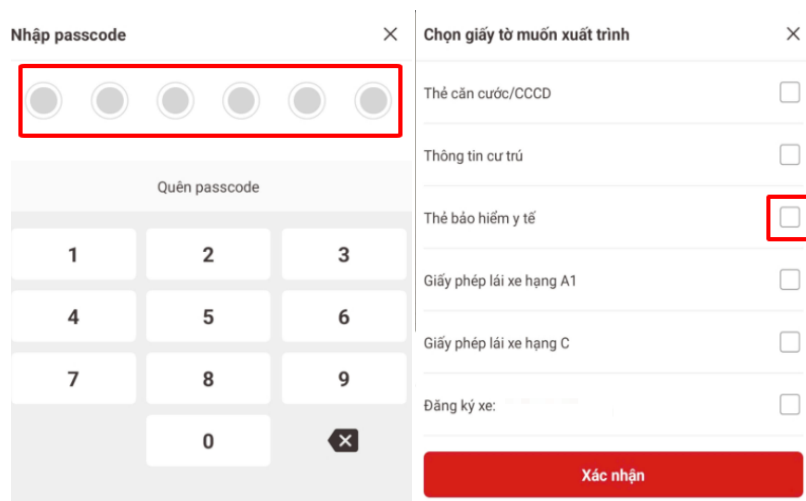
Nhập passcode ×

Quên passcode

| 1 | 2 | 3 |
|---|---|---|
| 4 | 5 | 6 |
| 7 | 8 | 9 |
|  | 0 |  |

Chọn giấy tờ muốn xuất trình ×

Thẻ căn cước/CCCD

Thông tin cư trú

Thẻ bảo hiểm y tế

Giấy phép lái xe hạng A1

Giấy phép lái xe hạng C

Đăng ký xe:

Xác nhận